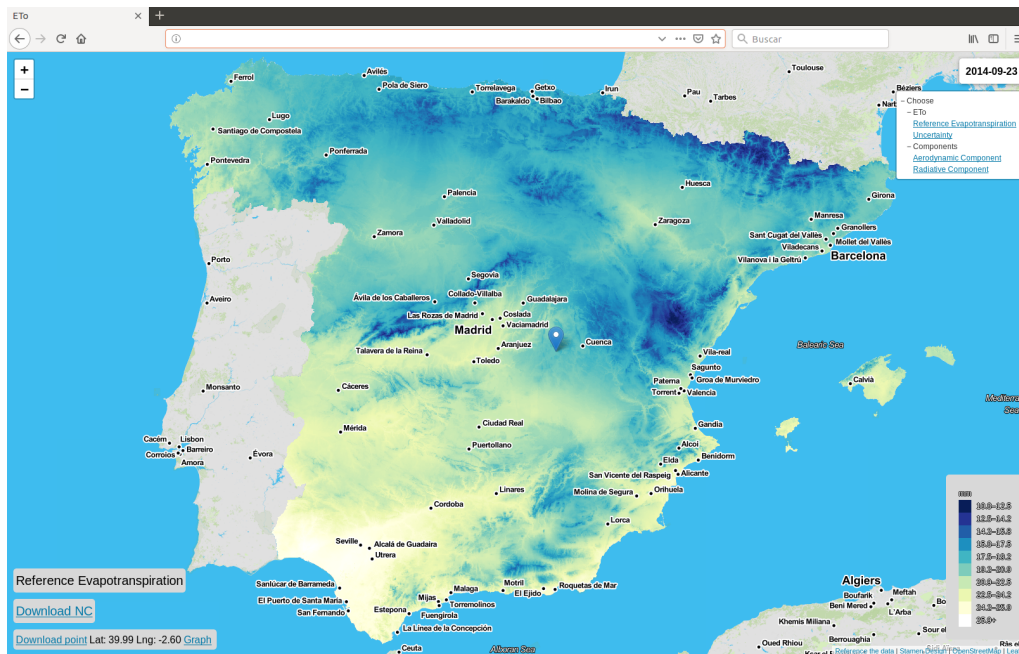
ETo
Buscar
+
−
2014-09-23
− Choose
− ETo
Reference Evapotranspiration
Uncertainty
− Components
Aerodynamic Component
Radiative Component
Toulouse
Béziers
Narb
Pau
Tarbes
Irun
Avilés
Ferrol
Pola de Siero
Torrelavega
Getxo
Barakaldo
Bilbao
Lugo
Santiago de Compostela
Ponferrada
Pontevedra
Huesca
Girona
Palencia
Zaragoza
Manresa
Granollers
Valladolid
Sant Cugat del Vallès
Mollet del Vallès
Zamora
Viladecans
Vilanova i la Geltrú
Barcelona
Porto
Segovia
Aveiro
Ávila de los Caballeros
Collado-Villalba
Guadalajara
Las Rozas de Madrid
Coslada
Vaciamadrid
Madrid
Aranjuez
Cuenca
Talavera de la Reina
Toledo
Vila-real
Balearic Sea
Sagunto
Paterna
Groa de Murviedro
Calvià
Torrent
Valencia
Monsanto
Cáceres
Mediterranean Sea
Ciudad Real
Gandia
Mérida
Cacém
Lisbon
Puertollano
Alcoi
Barreiro
Corroios
Évora
Amora
Elda
Benidorm
San Vicente del Raspeig
Alicante
Linares
Molina de Segura
Orihuela
Cordoba
Lorca
Seville
Alcalá de Guadaira
Utrera
Reference Evapotranspiration
Sanlúcar de Barrameda
Malaga
Motril
Roquetas de Mar
El Puerto de Santa María
Mijas
Torremolinos
El Ejido
Download NC
San Fernando
Estepona
Fuengirola
La Línea de la Concepción
Download point Lat: 39.99 Lng: -2.60 Graph
Ceuta
Alboran Sea
Algiers
Boufarik
Meftah
Beni Mered
L'Arba
Khemis Miliana
Sour el
Oued Rhiou
Berrouaghia
mm
10.0–12.5
12.5–14.2
14.2–15.8
15.8–17.5
17.5–19.2
19.2–20.8
20.8–22.5
22.5–24.2
24.2–25.8
25.8+
Reference the data | Stamen Design | OpenStreetMap | Leaf